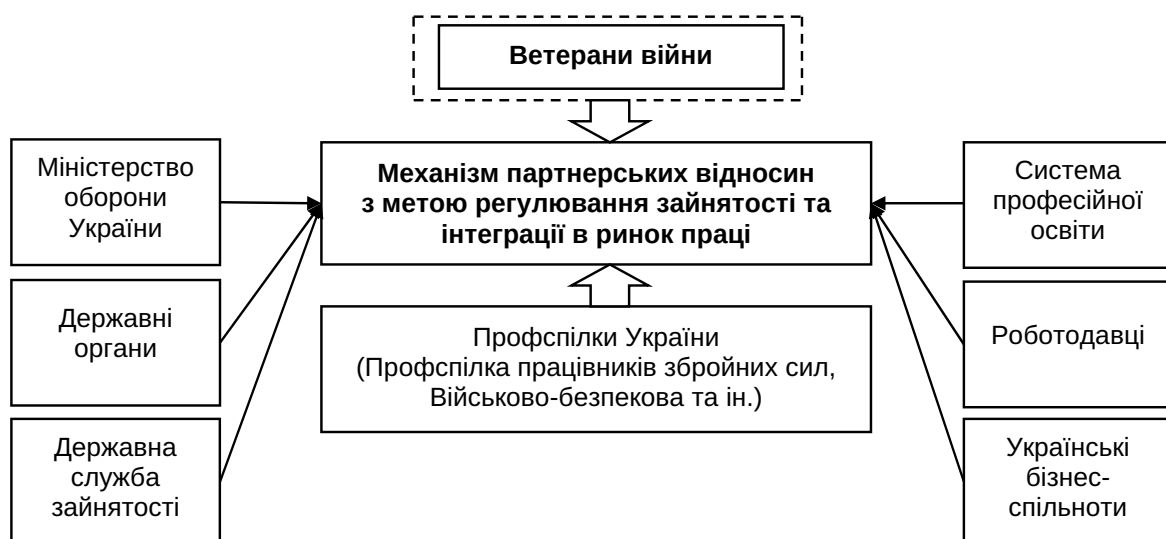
Ветерани війни

Міністерство оборони України

Державні органи

Державна служба зайнятості

Механізм партнерських відносин з метою регулювання зайнятості та інтеграції в ринок праці

Профспілки України (Профспілка працівників збройних сил, Військово-безпекова та ін.)

Система професійної освіти

Роботодавці

Українські бізнес-спільноти